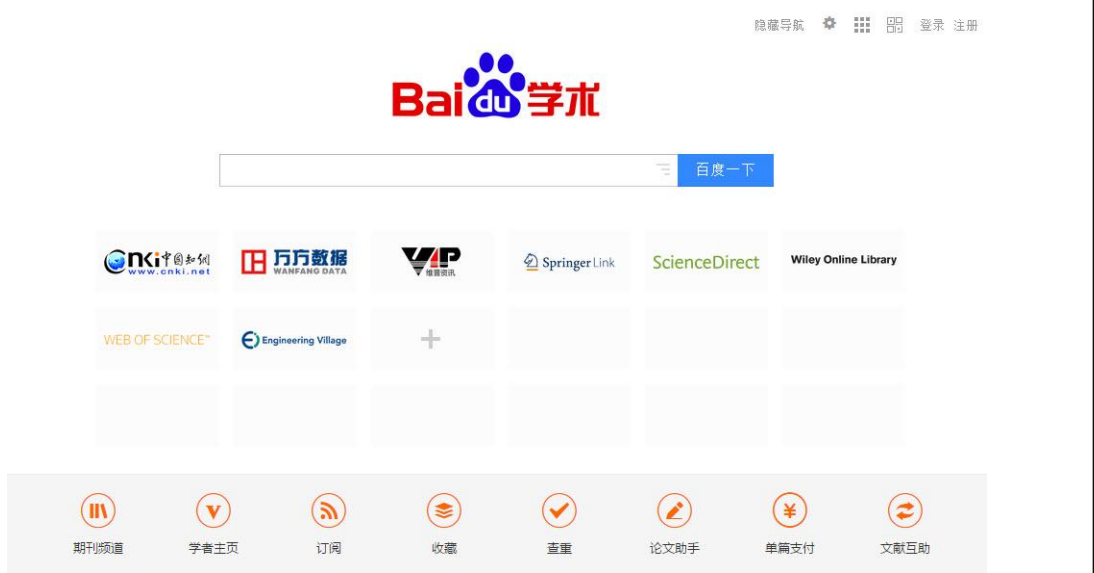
隐藏导航 登录 注册

Bai du 学术

百度一下

CNKI 中国知网 www.cnki.net

万方数据 WANFANG DATA

VIP 维普资讯

Springer Link

ScienceDirect

Wiley Online Library

WEB OF SCIENCE™

Engineering Village

+

期刊频道

学者主页

订阅

收藏

查重

论文助手

单篇支付

文献互助